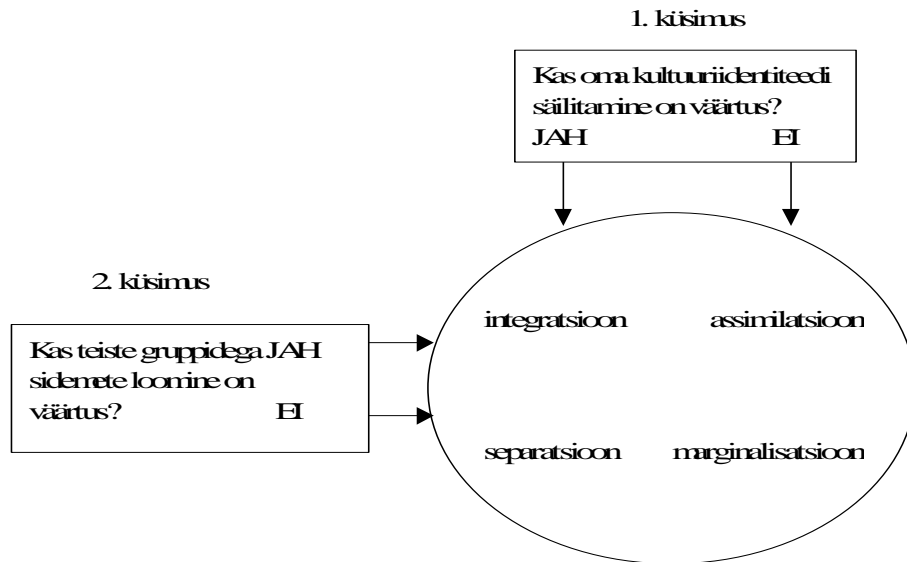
1. küsimus

Kas oma kultuuriidentiteedi säilitamine on väärtus?
JAH EI

2. küsimus

Kas teiste gruppidega JAH sidemete loomine on väärtus? EI

integratsioon assimilatsioon

separatsioon marginalisatsioon